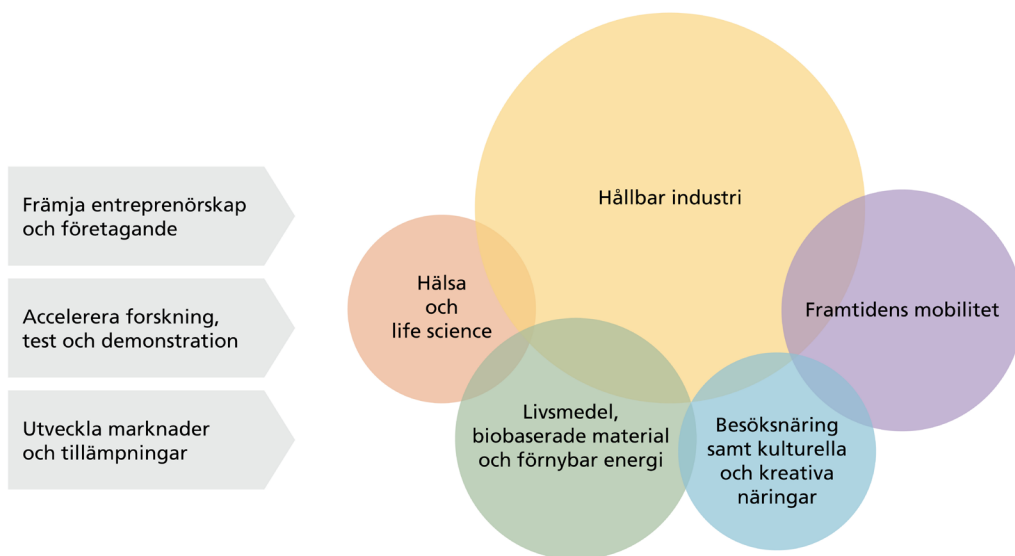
Främja entreprenörskap och företagande

Accelerera forskning, test och demonstration

Utveckla marknader och tillämpningar

Hållbar industri

Hälsa och life science

Framtidens mobilitet

Livsmedel, biobaserade material och förnybar energi

Besöksnäring samt kulturella och kreativa näringar